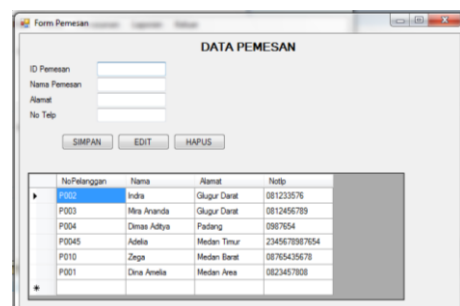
Form Pemesan

DATA PEMESAN

ID Pemesan
Nama Pemesan
Alamat
No Telp

SIMPAN EDIT HAPUS

| NoPelanggan | Nama | Alamat | Notlp |
|---|---|---|---|
| P002 | Indra | Glugur Darat | 081233576 |
| P003 | Mira Ananda | Glugur Darat | 0812456789 |
| P004 | Dimas Aditya | Padang | 0987654 |
| P0045 | Adelia | Medan Timur | 2345678987654 |
| P010 | Zega | Medan Barat | 08765435678 |
| P001 | Dina Amelia | Medan Area | 0823457808 |
| * | | | |